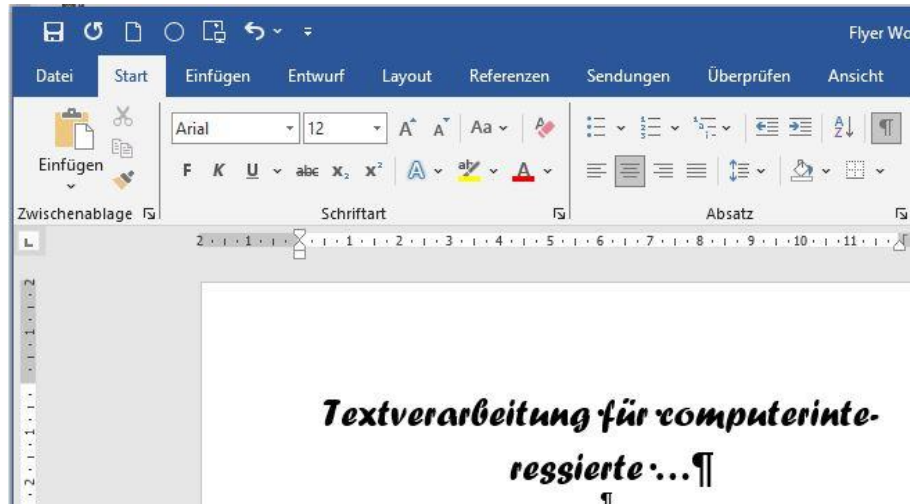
Flyer Wo

Datei Start Einfügen Entwurf Layout Referenzen Sendungen Überprüfen Ansicht

Einfügen
Zwischenablage

Arial 12
F K U abc $x_2$ $x^2$
Schriftart

Absatz

Textverarbeitung für computerinteressierte ·...¶
¶